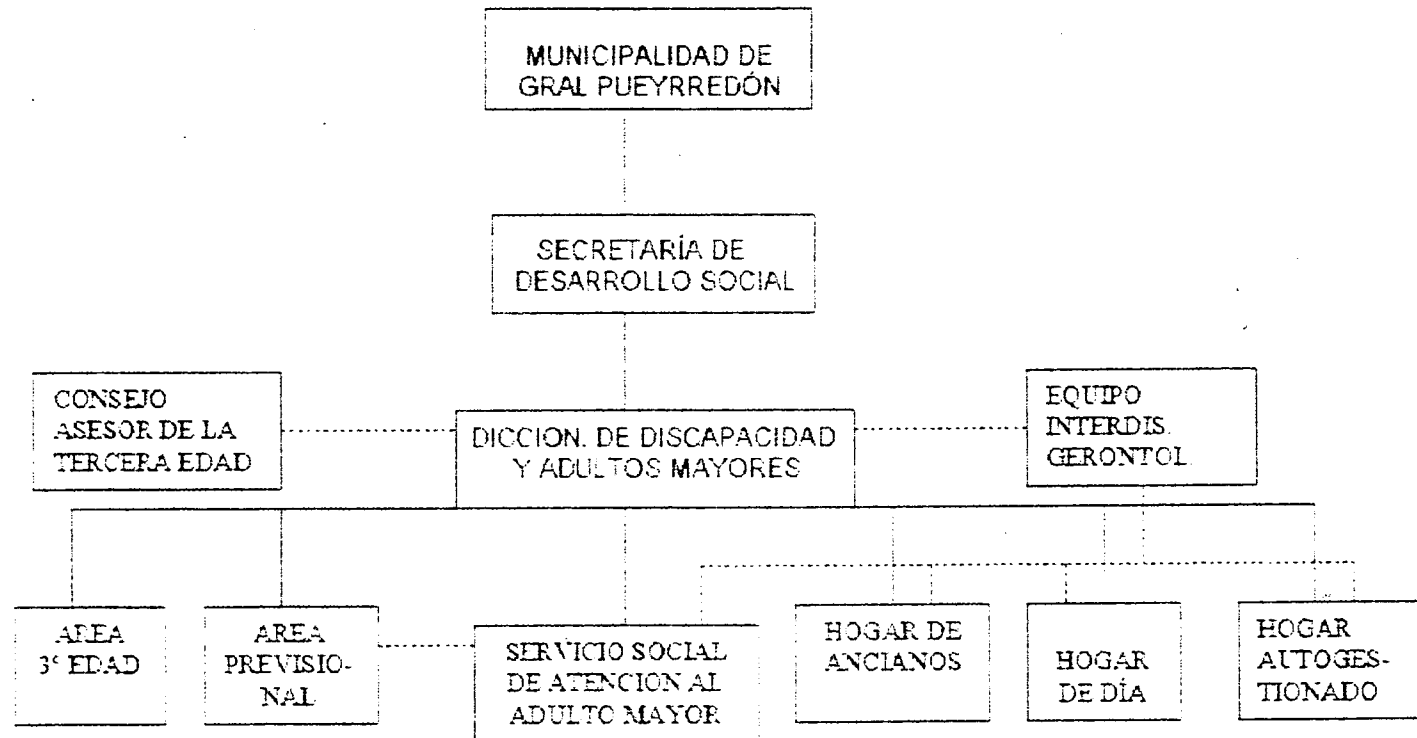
MUNICIPALIDAD DE GRAL PUEYRREDÓN

SECRETARÍA DE DESARROLLO SOCIAL

CONSEJO ASESOR DE LA TERCERA EDAD

DICCION. DE DISCAPACIDAD Y ADULTOS MAYORES

EQUIPO INTERDIS. GERONTOL.

AREA 3ª EDAD

AREA PREVISIONAL

SERVICIO SOCIAL DE ATENCION AL ADULTO MAYOR

HOGAR DE ANCIANOS

HOGAR DE DÍA

HOGAR AUTOGESTIONADO